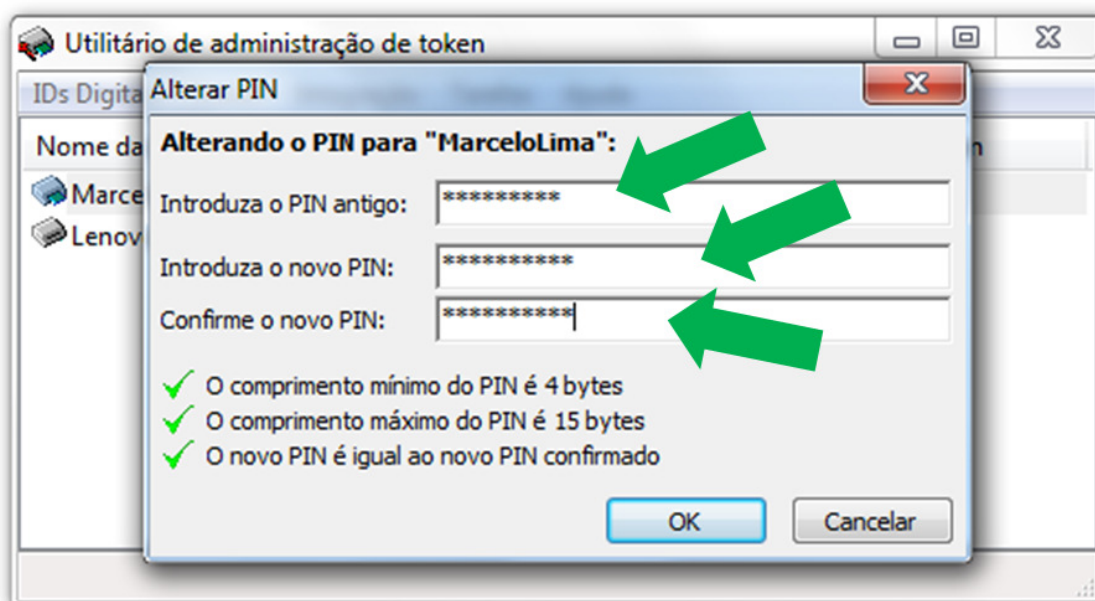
Utilitário de administração de token

IDs Digita

Nome da

Marce

Lenov

Alterar PIN

Alterando o PIN para "MarceloLima":

Introduza o PIN antigo: *********

Introduza o novo PIN: **********

Confirme o novo PIN: **********

O comprimento mínimo do PIN é 4 bytes

O comprimento máximo do PIN é 15 bytes

O novo PIN é igual ao novo PIN confirmado

OK

Cancelar